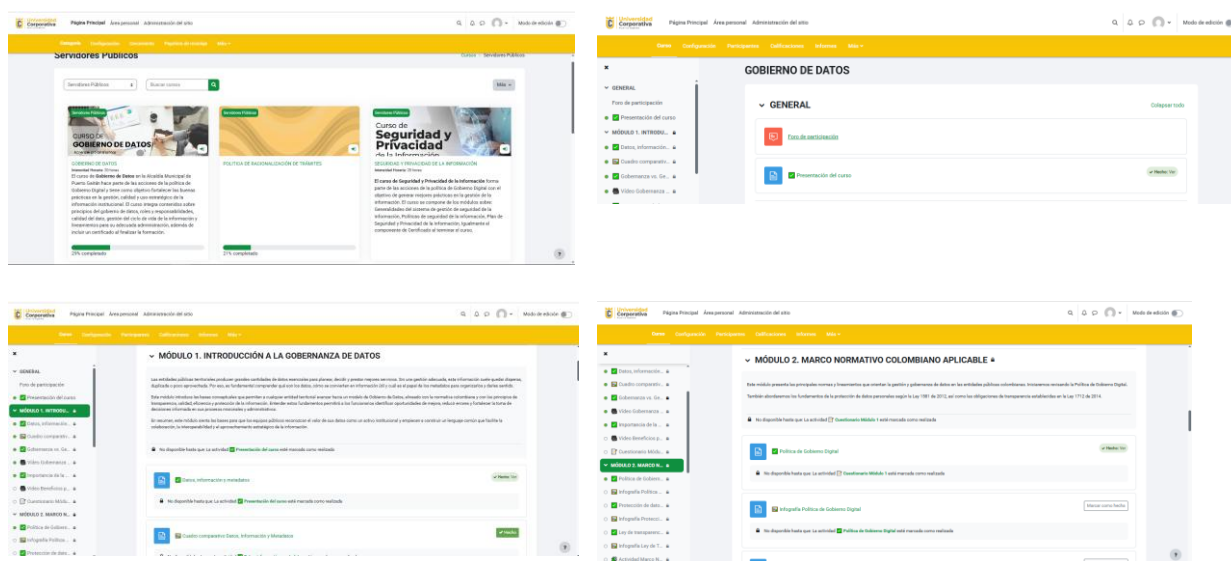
Universidad Corporativa

Página Principal Área personal Administración del sitio

Modo de edición

Campus Configuración Calendario Páginas de estrategia Más

Servidores Públicos

Cursos / Servidores Públicos

Servidores Públicos

Buscar cursos

Más

Servidores Públicos

CURSO DE GOBIERNO DE DATOS

GOBIERNO DE DATOS

El curso de Gobierno de Datos en la Alcaldía Municipal de Puerto Gaitán hace parte de las acciones de la política de Gobierno Digital y tiene como objetivo fortalecer las buenas prácticas en la gestión, calidad y uso estratégico de la información institucional. El curso integra contenidos sobre principios del gobierno de datos, roles y responsabilidades, calidad del dato, gestión del ciclo de vida de la información y lineamientos para su adecuada administración, además de incluir un certificado al finalizar la formación.

29% completado

Servidores Públicos

POLÍTICA DE RACIONALIZACIÓN DE TRÁMITES

21% completado

Servidores Públicos

Curso de Seguridad y Privacidad de la Información

SEGURIDAD Y PRIVACIDAD DE LA INFORMACIÓN

El curso de Seguridad y Privacidad de la Información forma parte de las acciones de la política de Gobierno Digital con el objetivo de generar mejores prácticas en la gestión de la información. El curso se compone de los módulos sobre: Generalidades del sistema de gestión de seguridad de la información, Políticas de seguridad de la información, Plan de Seguridad y Privacidad de la Información; Igualmente el componente de Certificado al terminar el curso.

Universidad Corporativa

Página Principal Área personal Administración del sitio

Modo de edición

Datos Configuración Participantes Calificaciones Informes Más

GENERAL

Foro de participación

Presentación del curso

MÓDULO 1. INTRODU...

Datos, Información...

Cuadro comparativ...

Gobernanza vs. Ge...

Video Gobernanza ...

GOBIERNO DE DATOS

GENERAL

Colapsar todo

Foro de participación

Presentación del curso

Hecho: Ver

Universidad Corporativa

Página Principal Área personal Administración del sitio

Modo de edición

Datos Configuración Participantes Calificaciones Informes Más

GENERAL

Foro de participación

Presentación del curso

MÓDULO 1. INTRODU...

Datos, Información...

Cuadro comparativ...

Gobernanza vs. Ge...

Video Gobernanza ...

Importancia de la ...

Video Beneficios p...

Cuestionario Módu...

MÓDULO 2. MARCO N...

Política de Gobiern...

Infografía Política ...

Protección de dato...

MÓDULO 1. INTRODUCCIÓN A LA GOBERNANZA DE DATOS

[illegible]

No disponible hasta que: La actividad Presentación del curso está marcada como realizada

Datos, Información y metadatos

Hecho: Ver

No disponible hasta que: La actividad Presentación del curso está marcada como realizada

Cuadro comparativo Datos, Información y Metadatos

Hecho

Universidad Corporativa

Página Principal Área personal Administración del sitio

Modo de edición

Datos Configuración Participantes Calificaciones Informes Más

Datos, Información...

Cuadro comparativ...

Gobernanza vs. Ge...

Video Gobernanza ...

Importancia de la ...

Video Beneficios p...

Cuestionario Módu...

MÓDULO 2. MARCO N...

Política de Gobiern...

Infografía Política ...

Protección de dato...

Infografía Protecci...

Ley de transparen...

Infografía Ley de T...

Actividad Marco N...

MÓDULO 2. MARCO NORMATIVO COLOMBIANO APLICABLE

Este módulo presenta los principales normas y lineamientos que orientan la gestión y gobernanza de datos en las entidades públicas colombianas. Iniciaremos revisando la Política de Gobierno Digital.

También abordaremos los fundamentos de la protección de datos personales según la Ley 1581 de 2012, así como las obligaciones de transparencia establecidas en la Ley 1712 de 2014.

No disponible hasta que: La actividad Cuestionario Módulo 1 esté marcada como realizada

Política de Gobierno Digital

Hecho: Ver

No disponible hasta que: La actividad Cuestionario Módulo 1 está marcada como realizada

Infografía Política de Gobierno Digital

Marcar como hecha

No disponible hasta que: La actividad Política de Gobierno Digital está marcada como realizada